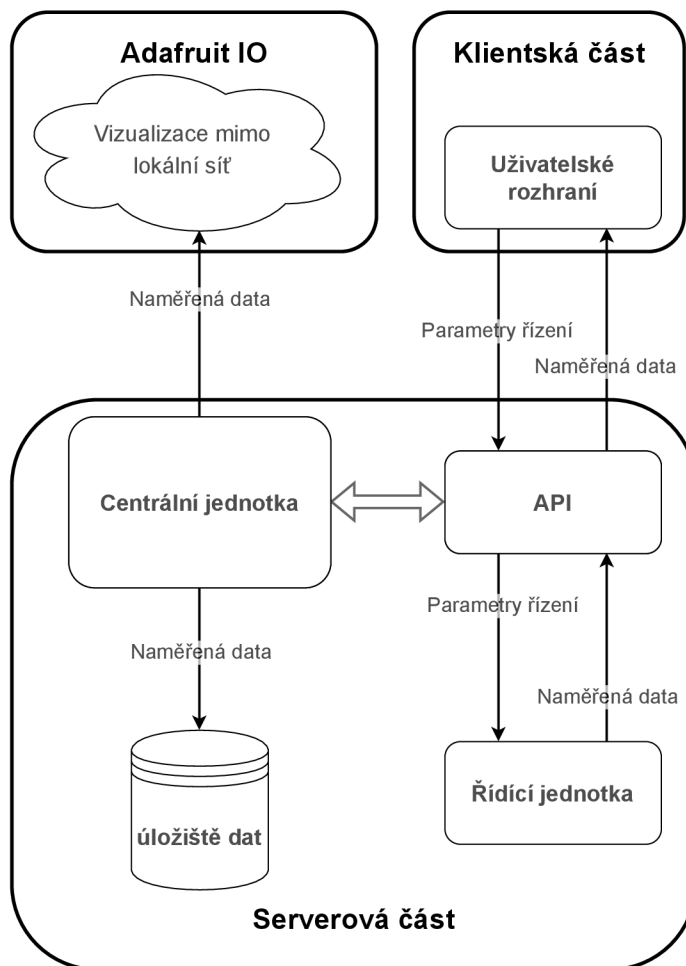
Adafruit IO

Vizualizace mimo lokální síť

Klientská část

Uživatelské rozhraní

Naměřená data

Parametry řízení

Naměřená data

Centrální jednotka

API

Parametry řízení

Naměřená data

Naměřená data

úložiště dat

Řídící jednotka

Serverová část